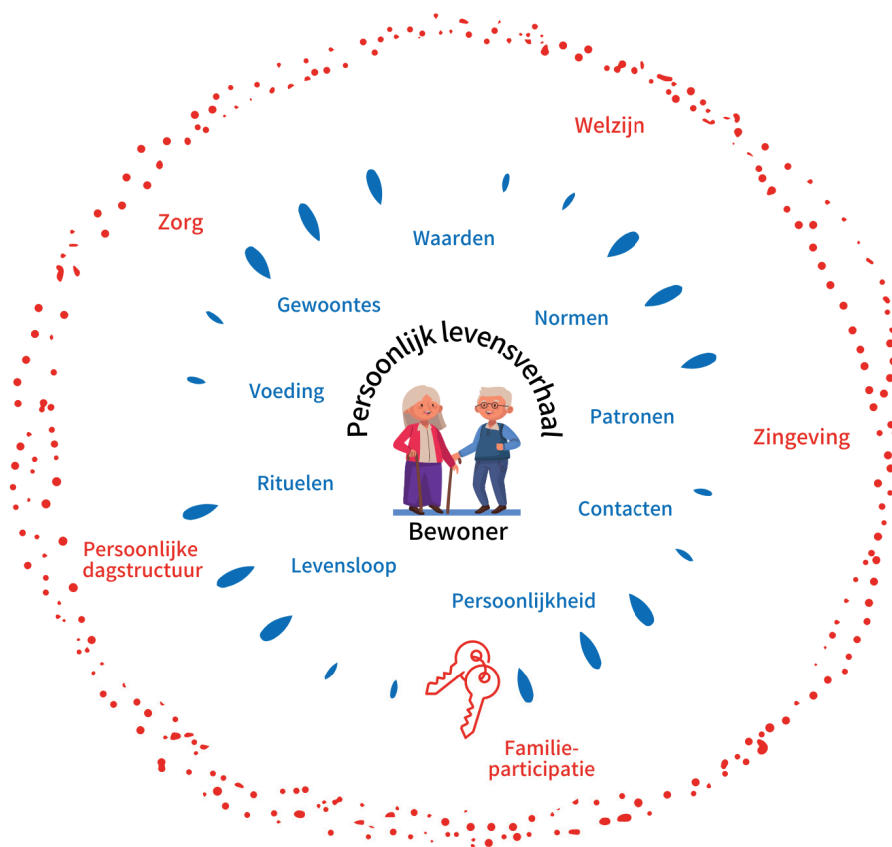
Welzijn

Zorg

Waarden

Gewoontes

Normen

Persoonlijk levensverhaal

Voeding

Patronen

Zingeving

Rituelen

Bewoner

Contacten

Persoonlijke dagstructuur

Levensloop

Persoonlijkheid

Familieparticipatie